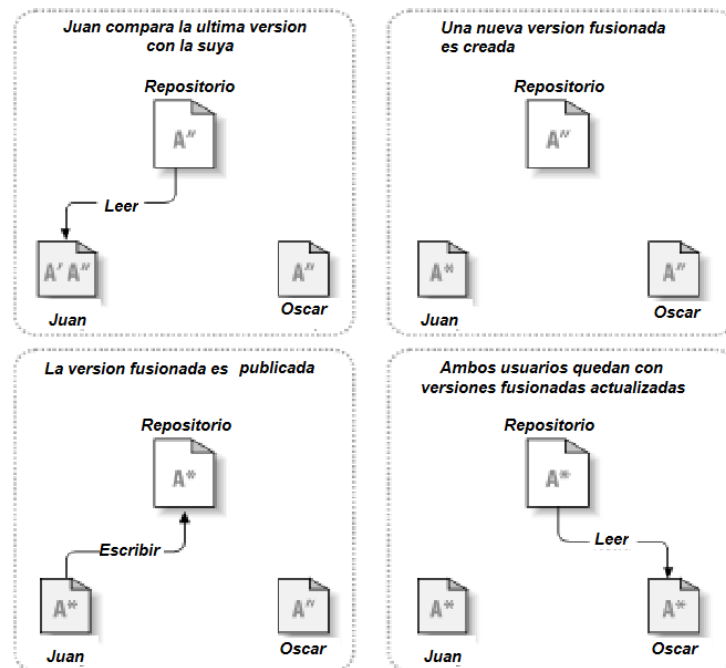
Juan compara la ultima version con la suya

Repositorio

A''

Leer

A' A''

Juan

A''

Oscar

Una nueva version fusionada es creada

Repositorio

A''

A*

Juan

A''

Oscar

La version fusionada es publicada

Repositorio

A*

Escribir

A*

Juan

A''

Oscar

Ambos usuarios quedan con versiones fusionadas actualizadas

Repositorio

A*

Leer

A*

Juan

A*

Oscar